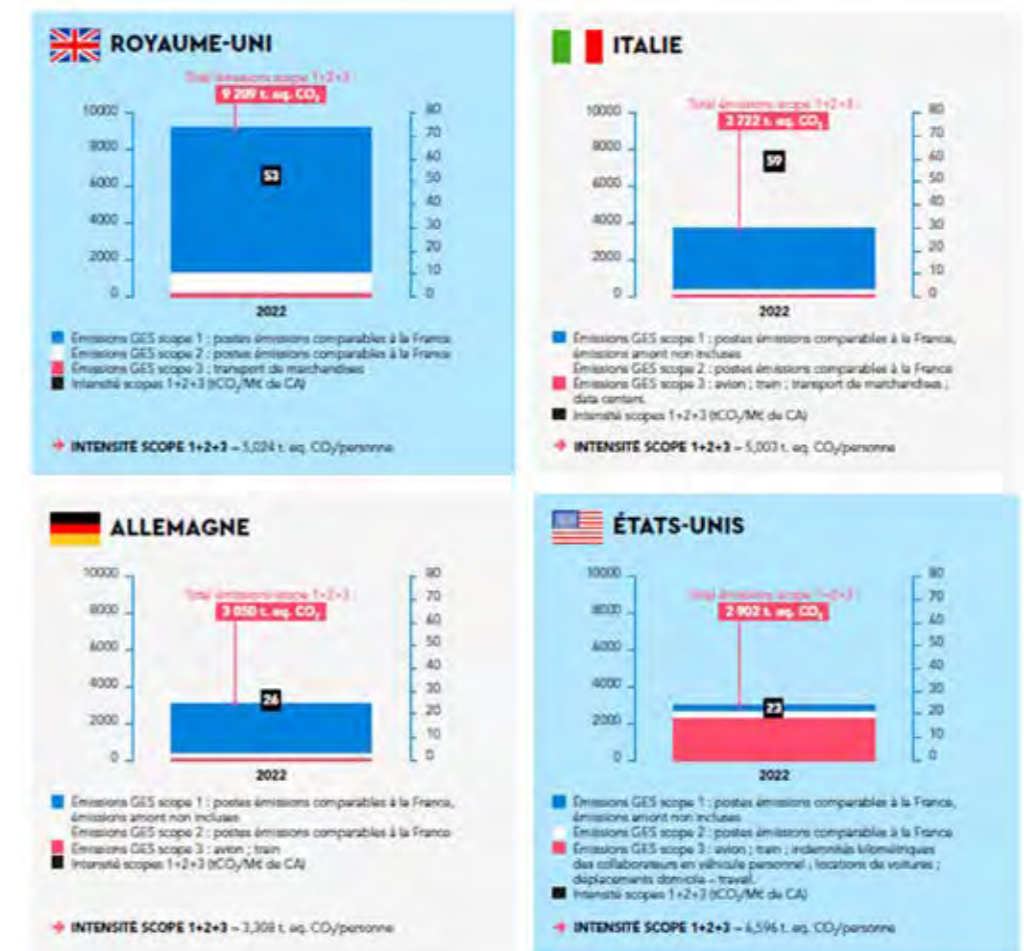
ROYAUME-UNI

Total émissions scope 1+2+3 :
9 209 t. eq. $CO_2$

10000, 8000, 6000, 4000, 2000, 0

80, 70, 60, 50, 40, 30, 20, 10, 0

53

2022

Émissions GES scope 1 : postes émissions comparables à la France
Émissions GES scope 2 : postes émissions comparables à la France
Émissions GES scope 3 : transport de marchandises
Intensité scopes 1+2+3 (t$CO_2$/M€ de CA)

→ INTENSITÉ SCOPE 1+2+3 = 5,024 t. eq. $CO_2$/personne

ITALIE

Total émissions scope 1+2+3 :
3 722 t. eq. $CO_2$

10000, 8000, 6000, 4000, 2000, 0

80, 70, 60, 50, 40, 30, 20, 10, 0

59

2022

Émissions GES scope 1 : postes émissions comparables à la France, émissions amont non incluses
Émissions GES scope 2 : postes émissions comparables à la France
Émissions GES scope 3 : avion ; train ; transport de marchandises ; data centers
Intensité scopes 1+2+3 (t$CO_2$/M€ de CA)

→ INTENSITÉ SCOPE 1+2+3 = 5,003 t. eq. $CO_2$/personne

ALLEMAGNE

Total émissions scope 1+2+3 :
3 050 t. eq. $CO_2$

10000, 8000, 6000, 4000, 2000, 0

80, 70, 60, 50, 40, 30, 20, 10, 0

26

2022

Émissions GES scope 1 : postes émissions comparables à la France, émissions amont non incluses
Émissions GES scope 2 : postes émissions comparables à la France
Émissions GES scope 3 : avion ; train
Intensité scopes 1+2+3 (t$CO_2$/M€ de CA)

→ INTENSITÉ SCOPE 1+2+3 = 3,308 t. eq. $CO_2$/personne

ÉTATS-UNIS

Total émissions scope 1+2+3 :
2 902 t. eq. $CO_2$

10000, 8000, 6000, 4000, 2000, 0

80, 70, 60, 50, 40, 30, 20, 10, 0

23

2022

Émissions GES scope 1 : postes émissions comparables à la France, émissions amont non incluses
Émissions GES scope 2 : postes émissions comparables à la France
Émissions GES scope 3 : avion ; train ; indemnités kilométriques des collaborateurs en véhicule personnel ; locations de voitures ; déplacements domicile – travail.
Intensité scopes 1+2+3 (t$CO_2$/M€ de CA)

→ INTENSITÉ SCOPE 1+2+3 = 6,596 t. eq. $CO_2$/personne